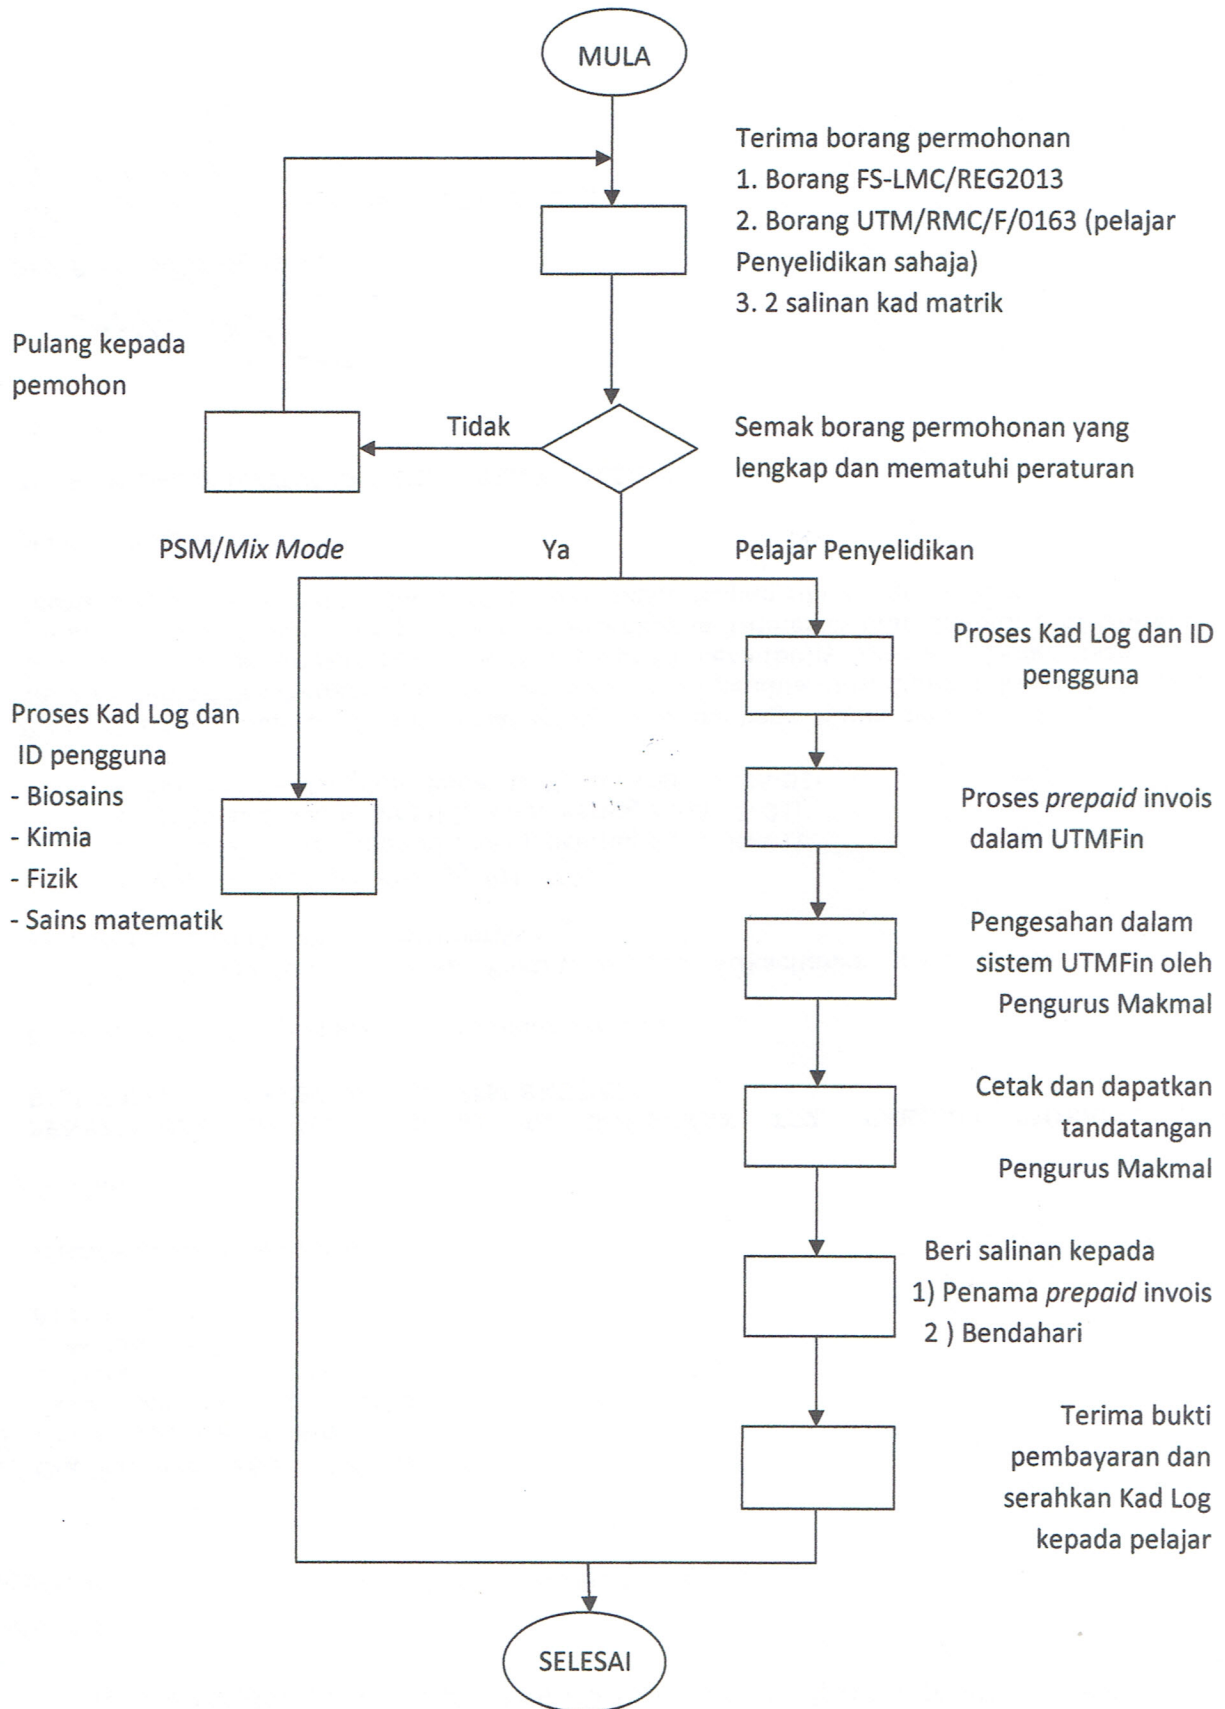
MULA

Terima borang permohonan
1. Borang FS-LMC/REG2013
2. Borang UTM/RMC/F/0163 (pelajar Penyelidikan sahaja)
3. 2 salinan kad matrik

Pulang kepada pemohon

Tidak

Semak borang permohonan yang lengkap dan mematuhi peraturan

PSM/*Mix Mode*

Ya

Pelajar Penyelidikan

Proses Kad Log dan ID pengguna

Proses Kad Log dan ID pengguna
- Biosains
- Kimia
- Fizik
- Sains matematik

Proses *prepaid* invois dalam UTMFin

Pengesahan dalam sistem UTMFin oleh Pengurus Makmal

Cetak dan dapatkan tandatangan Pengurus Makmal

Beri salinan kepada
1) Penama *prepaid* invois
2 ) Bendahari

Terima bukti pembayaran dan serahkan Kad Log kepada pelajar

SELESAI